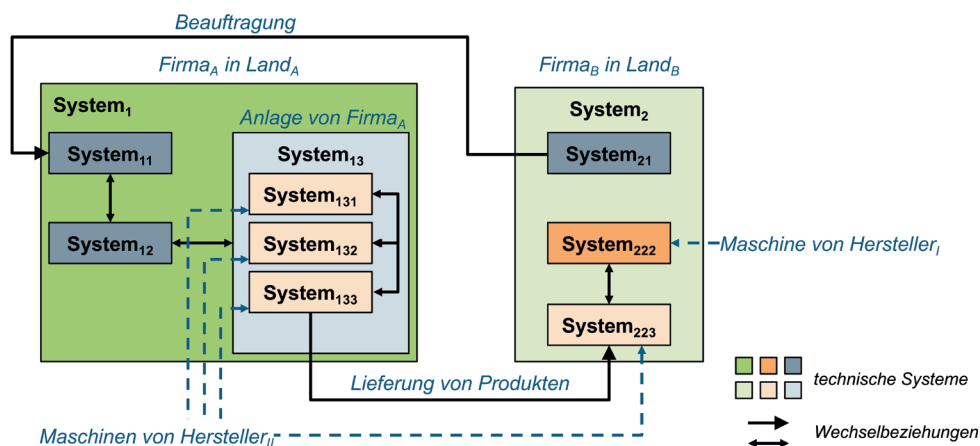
Beauftragung

$\text{Firma}_A$ in $\text{Land}_A$

$\text{Firma}_B$ in $\text{Land}_B$

$\text{System}_1$

$\text{System}_2$

Anlage von $\text{Firma}_A$

$\text{System}_{11}$

$\text{System}_{13}$

$\text{System}_{21}$

$\text{System}_{131}$

$\text{System}_{12}$

$\text{System}_{132}$

$\text{System}_{222}$

Maschine von $\text{Hersteller}_I$

$\text{System}_{133}$

$\text{System}_{223}$

Lieferung von Produkten

technische Systeme

Maschinen von $\text{Hersteller}_{II}$

Wechselbeziehungen